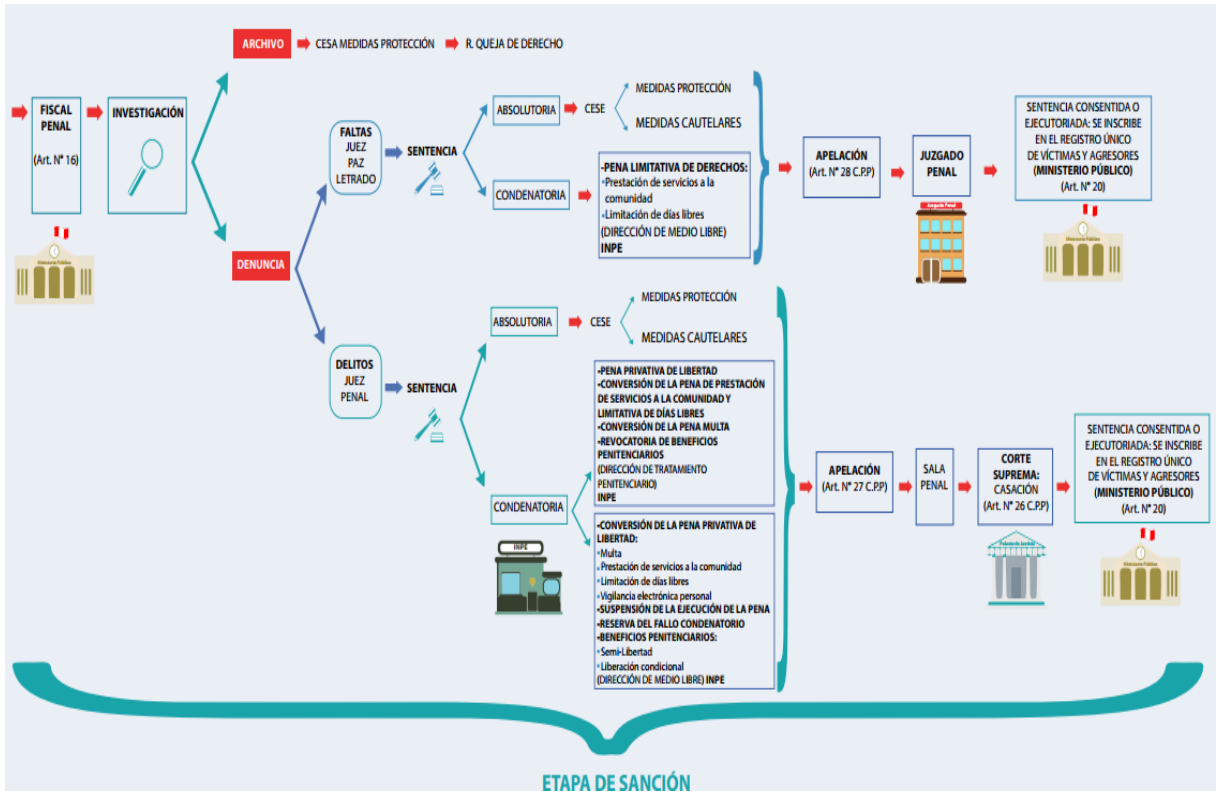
ARCHIVO CESA MEDIDAS PROTECCIÓN R. QUEJA DE DERECHO

FISCAL PENAL (Art. N° 16)

Ministerio Público

INVESTIGACIÓN

DENUNCIA

FALTAS JUEZ PAZ LETRADO

SENTENCIA

ABSOLUTORIA CESE MEDIDAS PROTECCIÓN MEDIDAS CAUTELARES

CONDENATORIA

-PENA LIMITATIVA DE DERECHOS:
-Prestación de servicios a la comunidad
-Limitación de días libres
(DIRECCIÓN DE MEDIO LIBRE)
INPE

APELACIÓN (Art. N° 28 C.P.P)

JUZGADO PENAL

Juzgado Penal

SENTENCIA CONSENTIDA O EJECUTORIADA: SE INSCRIBE EN EL REGISTRO ÚNICO DE VÍCTIMAS Y AGRESORES (MINISTERIO PÚBLICO) (Art. N° 20)

Ministerio Público

DELITOS JUEZ PENAL

SENTENCIA

ABSOLUTORIA CESE MEDIDAS PROTECCIÓN MEDIDAS CAUTELARES

CONDENATORIA

INPE

-PENA PRIVATIVA DE LIBERTAD
-CONVERSIÓN DE LA PENA DE PRESTACIÓN DE SERVICIOS A LA COMUNIDAD Y LIMITATIVA DE DÍAS LIBRES
-CONVERSIÓN DE LA PENA MULTA
-REVOCATORIA DE BENEFICIOS PENITENCIARIOS
(DIRECCIÓN DE TRATAMIENTO PENITENCIARIO)
INPE

-CONVERSIÓN DE LA PENA PRIVATIVA DE LIBERTAD:
-Multa
-Prestación de servicios a la comunidad
-Limitación de días libres
-Vigilancia electrónica personal
-SUSPENSIÓN DE LA EJECUCIÓN DE LA PENA
-RESERVA DEL FALLO CONDENATORIO
-BENEFICIOS PENITENCIARIOS:
-Semi-Libertad
-Liberación condicional
(DIRECCIÓN DE MEDIO LIBRE) INPE

APELACIÓN (Art. N° 27 C.P.P)

SALA PENAL

CORTE SUPREMA: CASACIÓN (Art. N° 26 C.P.P)

Palacio de Justicia

SENTENCIA CONSENTIDA O EJECUTORIADA: SE INSCRIBE EN EL REGISTRO ÚNICO DE VÍCTIMAS Y AGRESORES (MINISTERIO PÚBLICO) (Art. N° 20)

Ministerio Público

ETAPA DE SANCIÓN